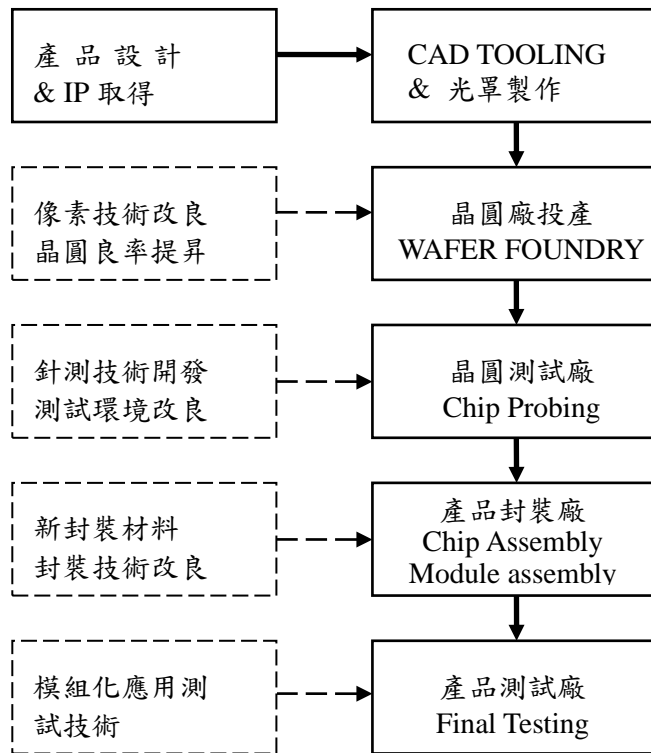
產品設計
& IP 取得

CAD TOOLING
& 光罩製作

像素技術改良
晶圓良率提昇

晶圓廠投產
WAFER FOUNDRY

針測技術開發
測試環境改良

晶圓測試廠
Chip Probing

新封裝材料
封裝技術改良

產品封裝廠
Chip Assembly
Module assembly

模組化應用測試技術

產品測試廠
Final Testing